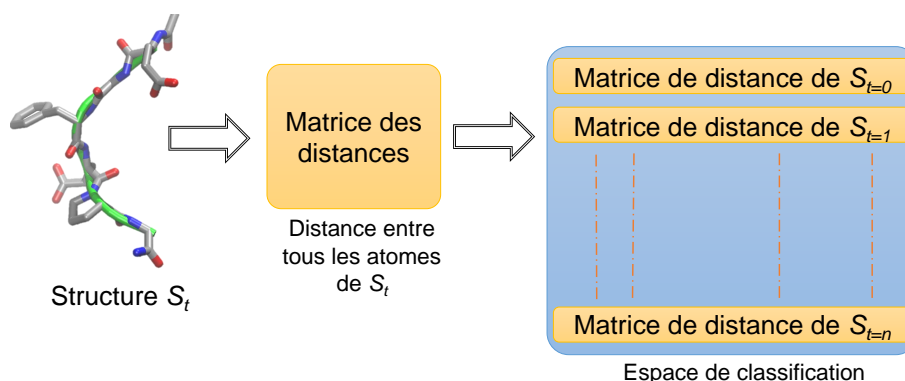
Structure $S_t$

Matrice des distances

Distance entre tous les atomes de $S_t$

Matrice de distance de $S_{t=0}$

Matrice de distance de $S_{t=1}$

Matrice de distance de $S_{t=n}$

Espace de classification